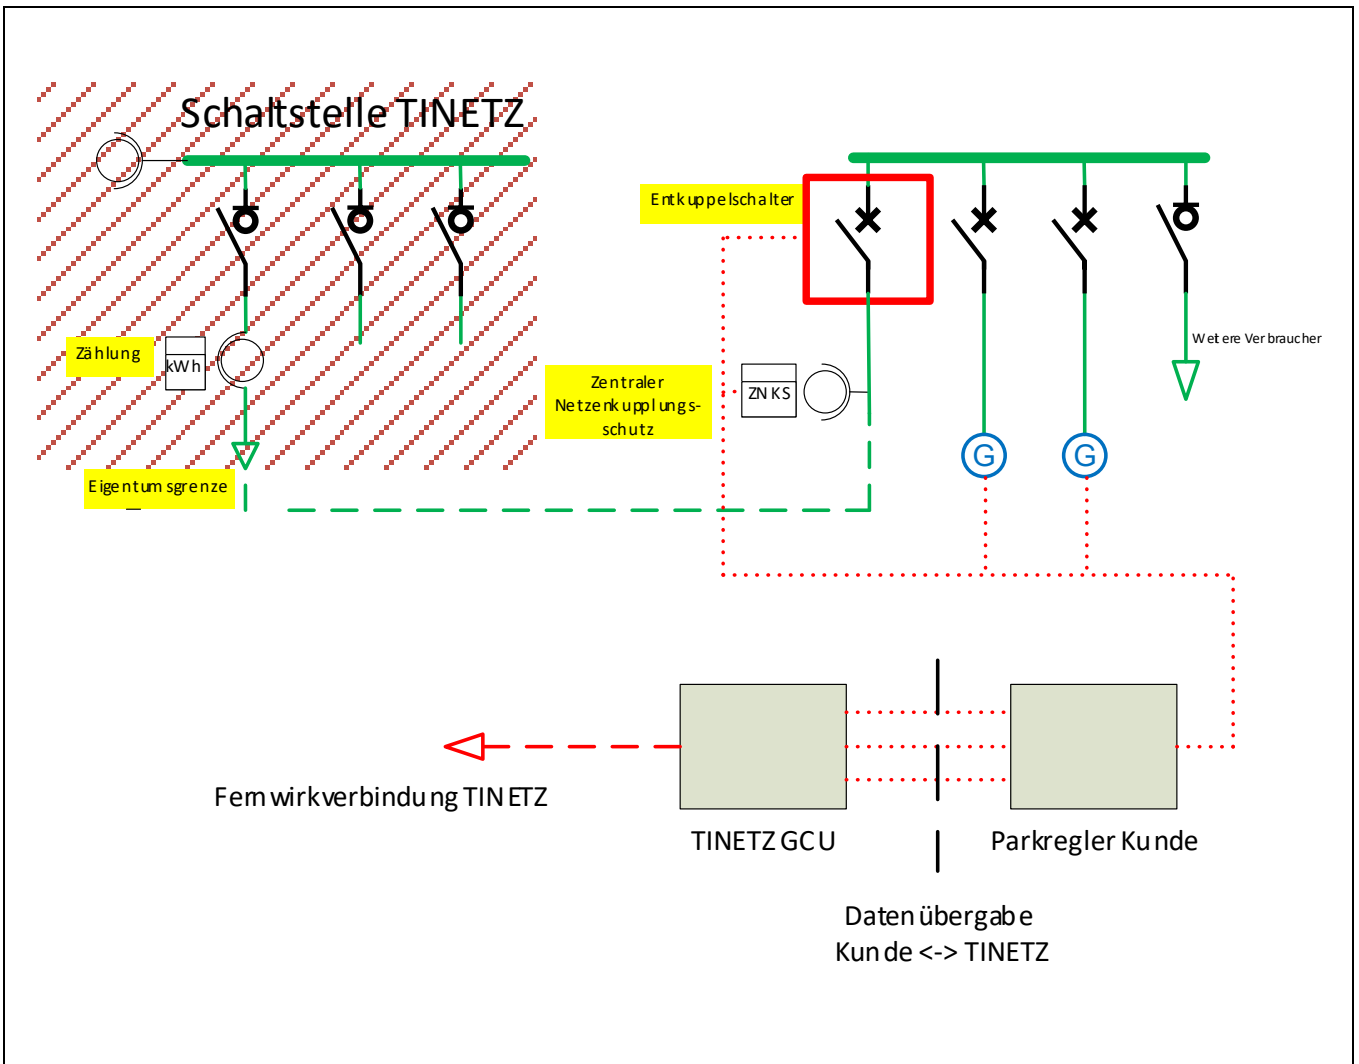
Schaltstelle TINETZ

Entkuppelschalter

Zählung

kWh

Zentraler Netzenkupplungsschutz

ZNKS

Weitere Verbraucher

G

G

Eigentumsgrenze

Fernwirkverbindung TINETZ

TINETZ GCU

Parkregler Kunde

Datenübergabe Kunde <-> TINETZ